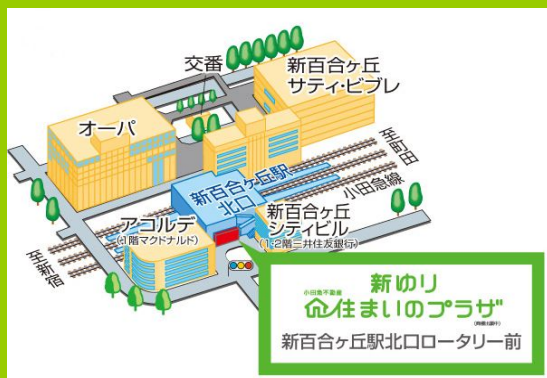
交番

新百合ヶ丘
サティ・ビブレ

オーパ

至町田

新百合ヶ丘駅
北口

小田急線

アコルデ
(1階マクドナルド)

新百合ヶ丘
シティビル
(1・2階三井住友銀行)

至新宿

小田急不動産
新ゆり
住まいのプラザ
(興農社銀行)

新百合ヶ丘駅北口ロータリー前